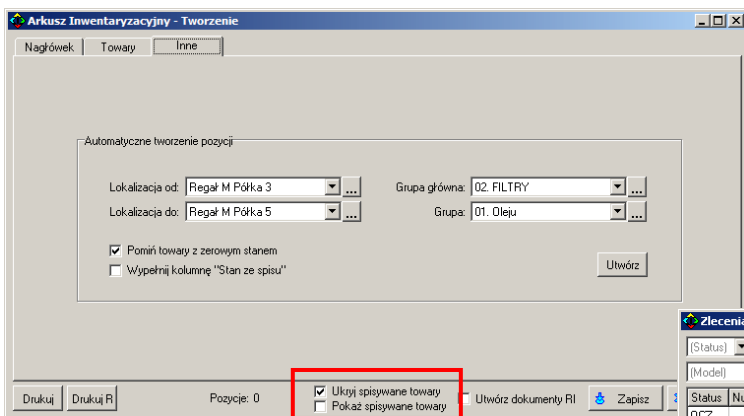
Arkusz Inwentaryzacyjny - Tworzenie

Nagłówek | Towary | Inne

Automatyczne tworzenie pozycji

Lokalizacja od: Regał M Półka 3 ...
Lokalizacja do: Regał M Półka 5 ...
Grupa główna: 02. FILTRY ...
Grupa: 01. Oleju ...

Pomiń towary z zerowym stanem
Wypełnij kolumnę "Stan ze spisu"

Utwórz

Zlecenia
(Status)
(Model)
Status | Nu
OCZ

Drukuj | Drukuj R | Pozycje: 0 | Ukryj spisywane towary | Pokaż spisywane towary | Utwórz dokumenty RI | Zapisz